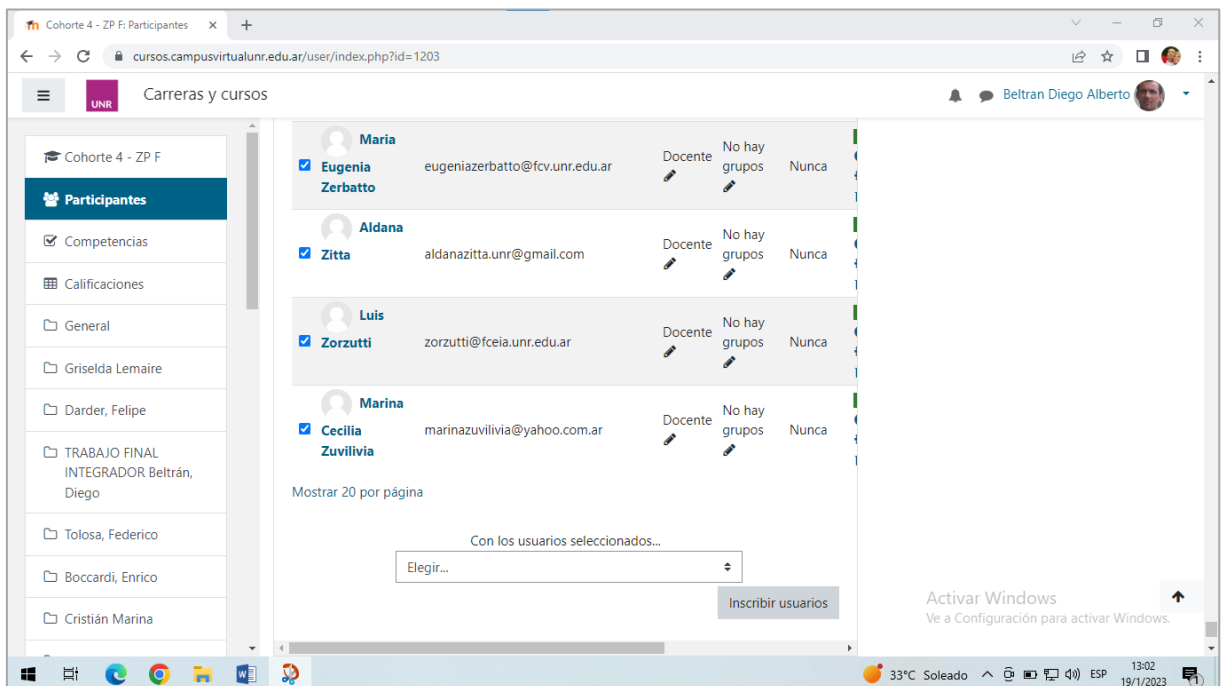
Cohorte 4 - ZP F: Participantes ×

cursos.campusvirtualunr.edu.ar/user/index.php?id=1203

UNR Carreras y cursos

Beltran Diego Alberto

Cohorte 4 - ZP F
Participantes
Competencias
Calificaciones
General
Griselda Lemaire
Darder, Felipe
TRABAJO FINAL INTEGRADOR Beltrán, Diego
Tolosa, Federico
Boccardi, Enrico
Cristián Marina

| | Nombre | Email | Rol | Grupos | Último acceso |
|---|---|---|---|---|---|
| ☑ | Maria Eugenia Zerbatto | eugeniazerbatto@fcv.unr.edu.ar | Docente | No hay grupos | Nunca |
| ☑ | Aldana Zitta | aldanazitta.unr@gmail.com | Docente | No hay grupos | Nunca |
| ☑ | Luis Zorzutti | zorzutti@fceia.unr.edu.ar | Docente | No hay grupos | Nunca |
| ☑ | Marina Cecilia Zuvilivia | marinazuvilivia@yahoo.com.ar | Docente | No hay grupos | Nunca |

Mostrar 20 por página

Con los usuarios seleccionados...

Elegir...

Inscribir usuarios

Activar Windows
Ve a Configuración para activar Windows.

33°C Soleado ESP 13:02 19/1/2023